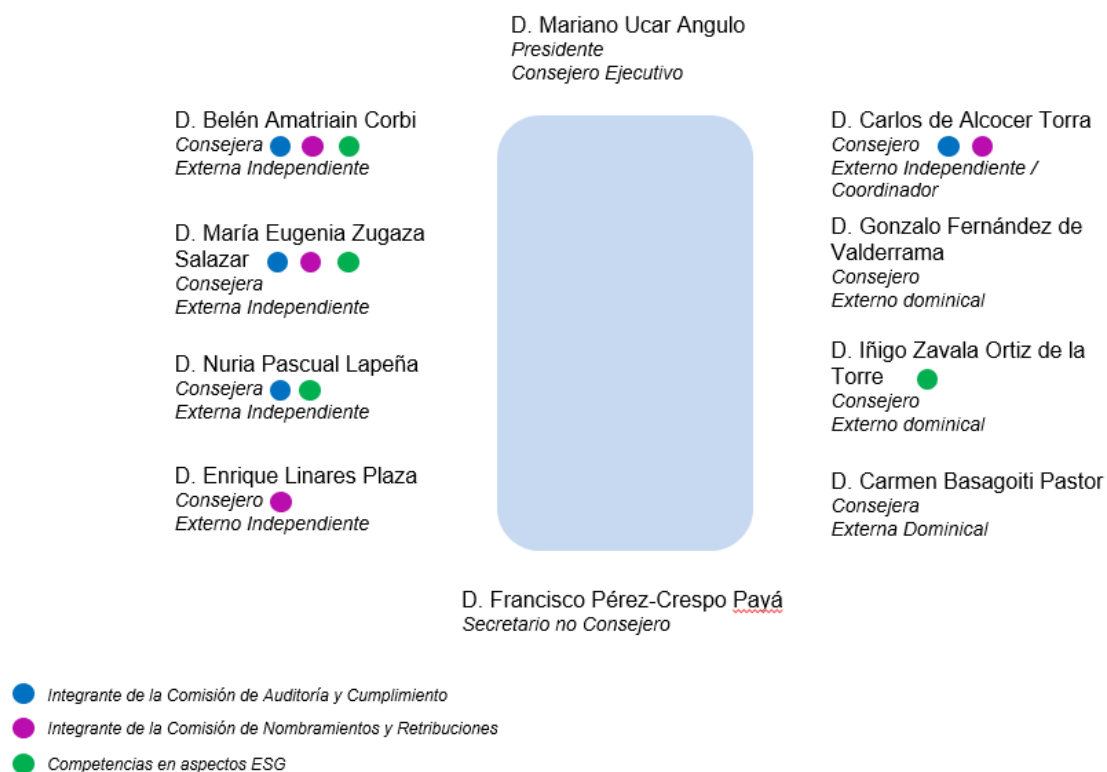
D. Mariano Ucar Angulo
Presidente
Consejero Ejecutivo

D. Belén Amatriain Corbi
Consejera
Externa Independiente

D. María Eugenia Zugaza Salazar
Consejera
Externa Independiente

D. Nuria Pascual Lapeña
Consejera
Externa Independiente

D. Enrique Linares Plaza
Consejero
Externo Independiente

D. Carlos de Alcocer Torra
Consejero
Externo Independiente / Coordinador

D. Gonzalo Fernández de Valderrama
Consejero
Externo dominical

D. Iñigo Zavala Ortiz de la Torre
Consejero
Externo dominical

D. Carmen Basagoiti Pastor
Consejera
Externa Dominical

D. Francisco Pérez-Crespo Payá
Secretario no Consejero

Integrante de la Comisión de Auditoría y Cumplimiento
Integrante de la Comisión de Nombramientos y Retribuciones
Competencias en aspectos ESG